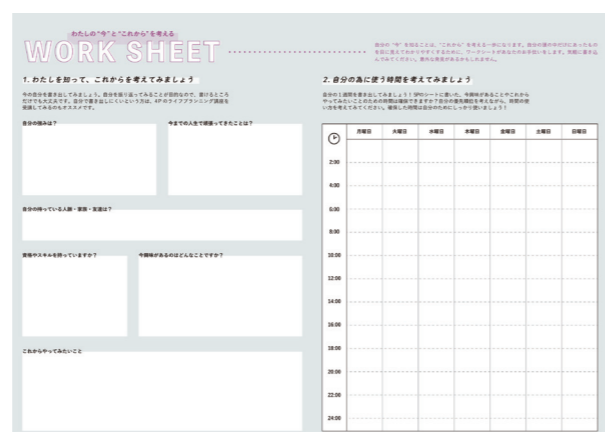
わたしの"今"と"これから"を考える

WORK SHEET

自分の"今"を知ることは、"これから"を考える一歩になります。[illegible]

1. わたしを知って、これからを考えてみましょう

今の自分を書き出してみましょう。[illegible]

自分の強みは？

今までの人生で頑張ってきたことは？

自分の持っている人脈・家族・友達は？

資格やスキルを持っていますか？

今興味があるのはどんなことですか？

これからやってみたいこと

2. 自分の為に使う時間を考えてみましょう

自分の1週間を書き出してみましょう！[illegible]

| | 月曜日 | 火曜日 | 水曜日 | 木曜日 | 金曜日 | 土曜日 | 日曜日 |
|---|---|---|---|---|---|---|---|
| 2:00 | | | | | | | |
| 4:00 | | | | | | | |
| 6:00 | | | | | | | |
| 8:00 | | | | | | | |
| 10:00 | | | | | | | |
| 12:00 | | | | | | | |
| 14:00 | | | | | | | |
| 16:00 | | | | | | | |
| 18:00 | | | | | | | |
| 20:00 | | | | | | | |
| 22:00 | | | | | | | |
| 24:00 | | | | | | | |